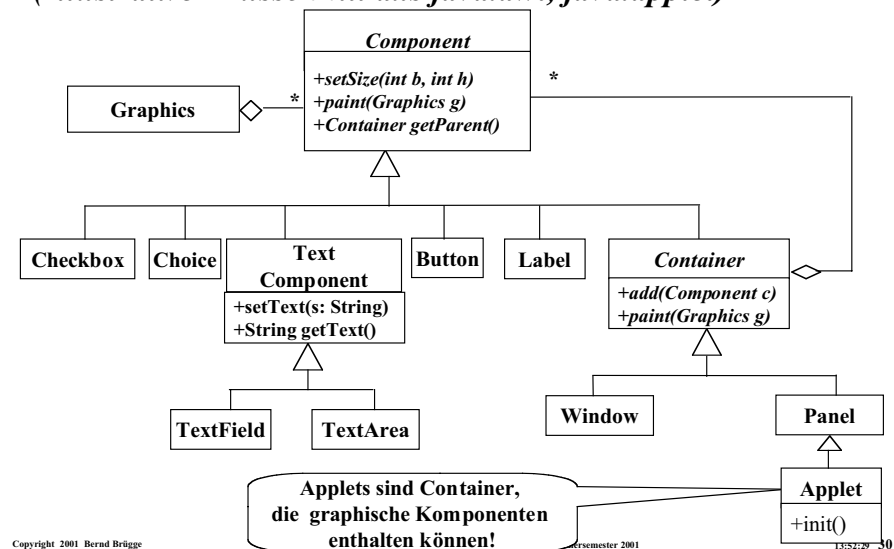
(Klassen aus java.awt, java.applet)

Component
+setSize(int b, int h)
+paint(Graphics g)
+Container getParent()

Graphics

*

*

Checkbox

Choice

Text Component
+setText(s: String)
+String getText()

Button

Label

Container
+add(Component c)
+paint(Graphics g)

TextField

TextArea

Window

Panel

Applet
+init()

Applets sind Container, die graphische Komponenten enthalten können!

Copyright 2001 Bernd Brügge

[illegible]ersemester 2001

13:52:29 30